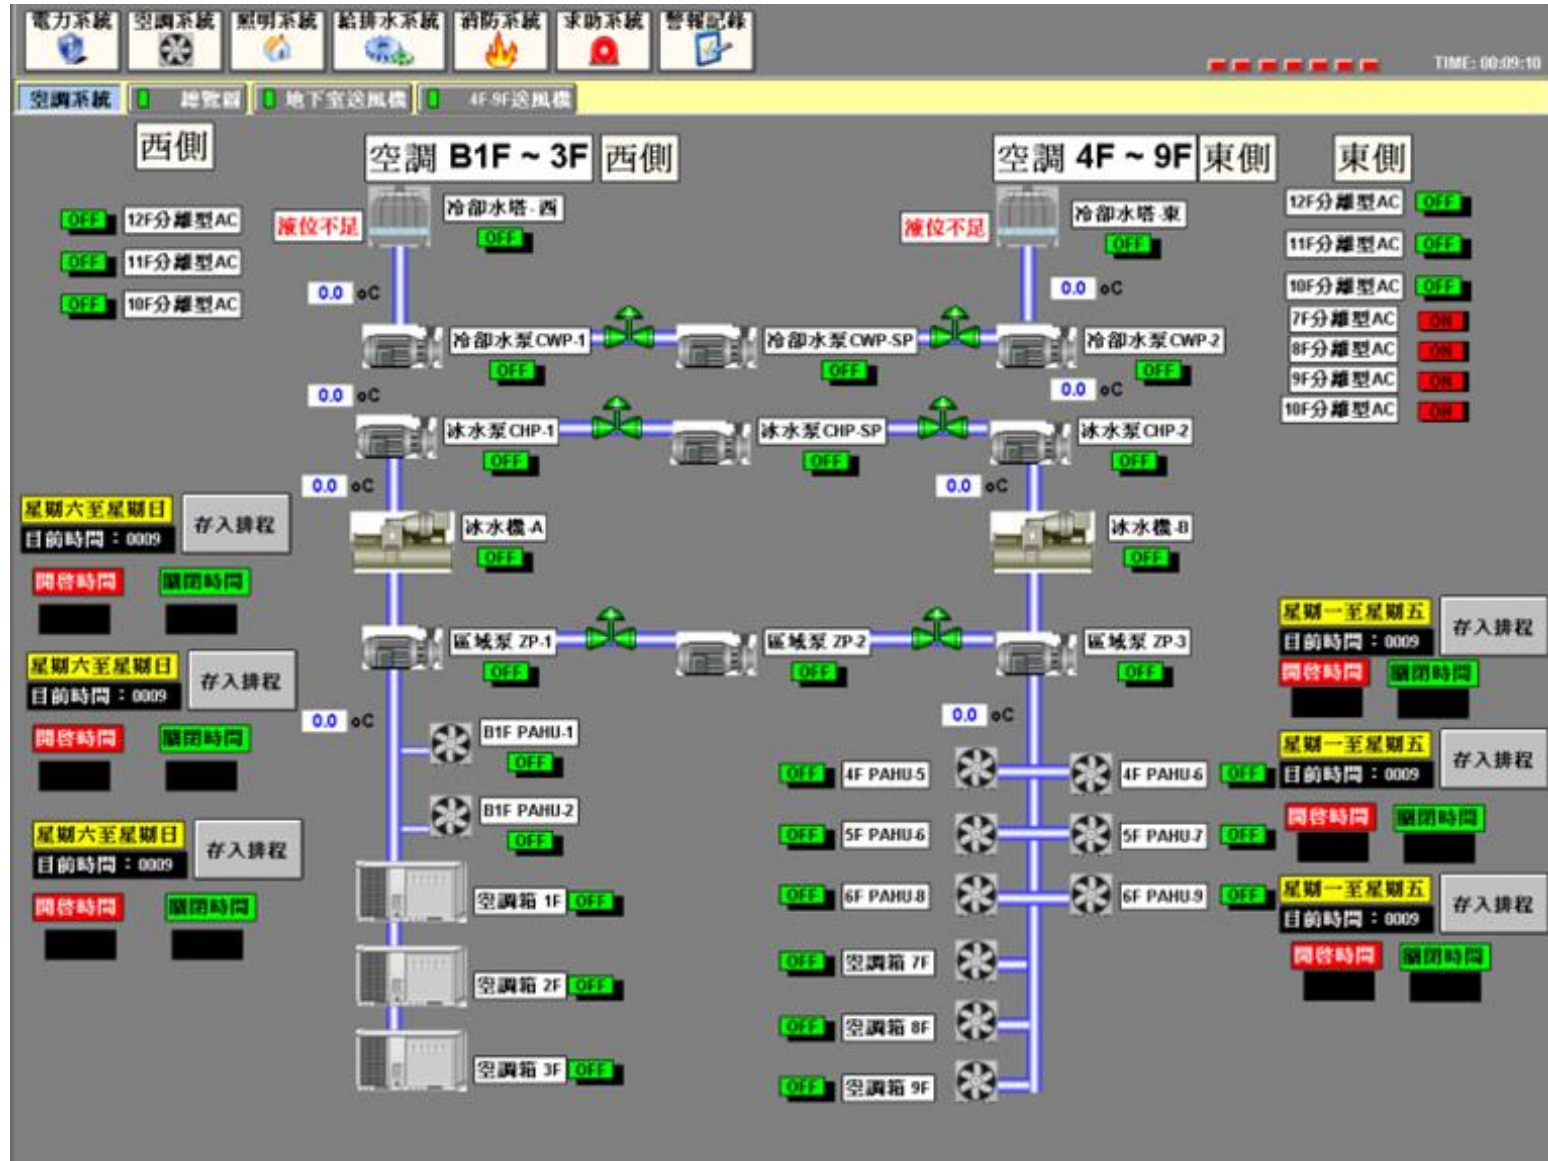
電力系統 空調系統 照明系統 給排水系統 消防系統 求助系統 警報記錄

TIME: 00:09:10

空調系統 總覽圖 地下室送風機 4F-9F送風機

西側

空調 B1F ~ 3F 西側

空調 4F ~ 9F 東側

東側

OFF 12F分離型AC
OFF 11F分離型AC
OFF 10F分離型AC

液位不足

冷卻水塔-西
OFF

液位不足

冷卻水塔-東
OFF

12F分離型AC OFF
11F分離型AC OFF
10F分離型AC OFF
7F分離型AC ON
8F分離型AC ON
9F分離型AC ON
10F分離型AC ON

0.0 oC
0.0 oC

冷卻水泵 CWP-1
OFF
冷卻水泵 CWP-SP
OFF
冷卻水泵 CWP-2
OFF

0.0 oC
0.0 oC

冰水泵 CHP-1
OFF
冰水泵 CHP-SP
OFF
冰水泵 CHP-2
OFF

0.0 oC
0.0 oC

星期六至星期日
目前時間：0009
存入排程
開啓時間
關閉時間

冰水機-A
OFF
冰水機-B
OFF

星期一至星期五
目前時間：0009
存入排程
開啓時間
關閉時間

區域泵 ZP-1
OFF
區域泵 ZP-2
OFF
區域泵 ZP-3
OFF

星期六至星期日
目前時間：0009
存入排程
開啓時間
關閉時間

0.0 oC
0.0 oC

B1F PAHU-1
OFF
B1F PAHU-2
OFF

OFF 4F PAHU-5
4F PAHU-6 OFF

星期一至星期五
目前時間：0009
存入排程
開啓時間
關閉時間

OFF 5F PAHU-6
5F PAHU-7 OFF

星期六至星期日
目前時間：0009
存入排程
開啓時間
關閉時間

OFF 6F PAHU-8
6F PAHU-9 OFF

星期一至星期五
目前時間：0009
存入排程
開啓時間
關閉時間

空調箱 1F OFF
空調箱 2F OFF
空調箱 3F OFF

OFF 空調箱 7F
OFF 空調箱 8F
OFF 空調箱 9F